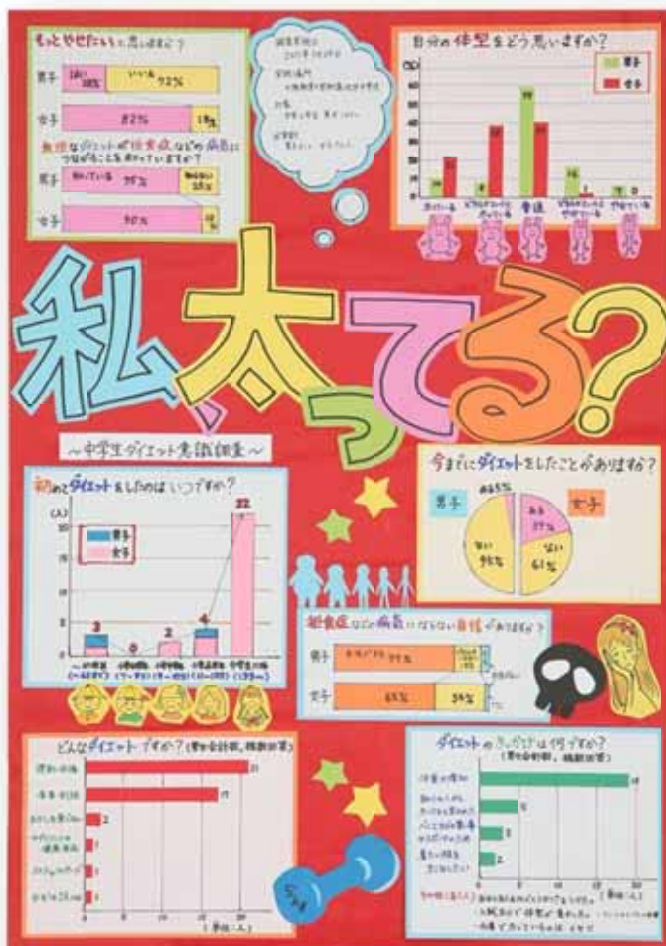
もっとやせたいと思いますか?

男子 はい 28% いいえ 72%

女子 82% 18%

無理なダイエットが拒食症などの病気につながることを知っていますか?

男子 知っている 75% 知らない 25%

女子 90% 10%

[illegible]

自分の体型をどう思いますか?

男子 女子

太っている　少し太っている　普通　少しやせている　やせている

私太ってる?

～中学生ダイエット意識調査～

初めてダイエットをしたのはいつですか?

(人)

男子 女子

3 0 2 4 22

今までにダイエットをしたことがありますか?

男子 女子

ある 37% ない 61% ない 96%

拒食症などの病気になりたい自信がありますか?

男子 97%

女子 65% 35%

どんなダイエットですか? (男女合計数、複数回答)

21 19 2 1 1 1

(単位:人)

ダイエットのきっかけは何ですか? (男女合計数、複数回答)

19 5 3 2

(単位:人)

5kg